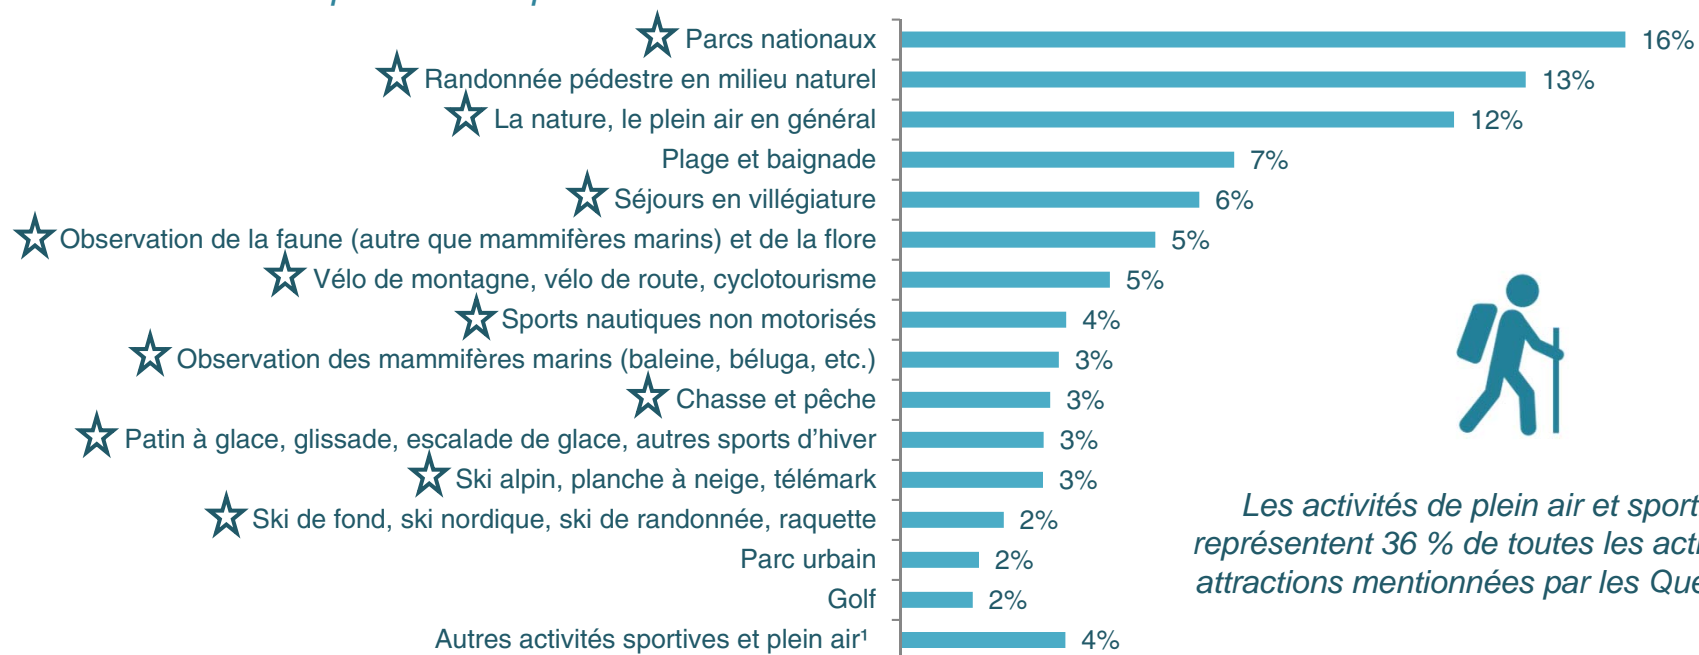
Parcs nationaux 16%
Randonnée pédestre en milieu naturel 13%
La nature, le plein air en général 12%
Plage et baignade 7%
Séjours en villégiature 6%
Observation de la faune (autre que mammifères marins) et de la flore 5%
Vélo de montagne, vélo de route, cyclotourisme 5%
Sports nautiques non motorisés 4%
Observation des mammifères marins (baleine, béluga, etc.) 3%
Chasse et pêche 3%
Patin à glace, glissade, escalade de glace, autres sports d'hiver 3%
Ski alpin, planche à neige, télémark 3%
Ski de fond, ski nordique, ski de randonnée, raquette 2%
Parc urbain 2%
Golf 2%
Autres activités sportives et plein air¹ 4%

Les activités de plein air et sport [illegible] représentent 36 % de toutes les act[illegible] attractions mentionnées par les Que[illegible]